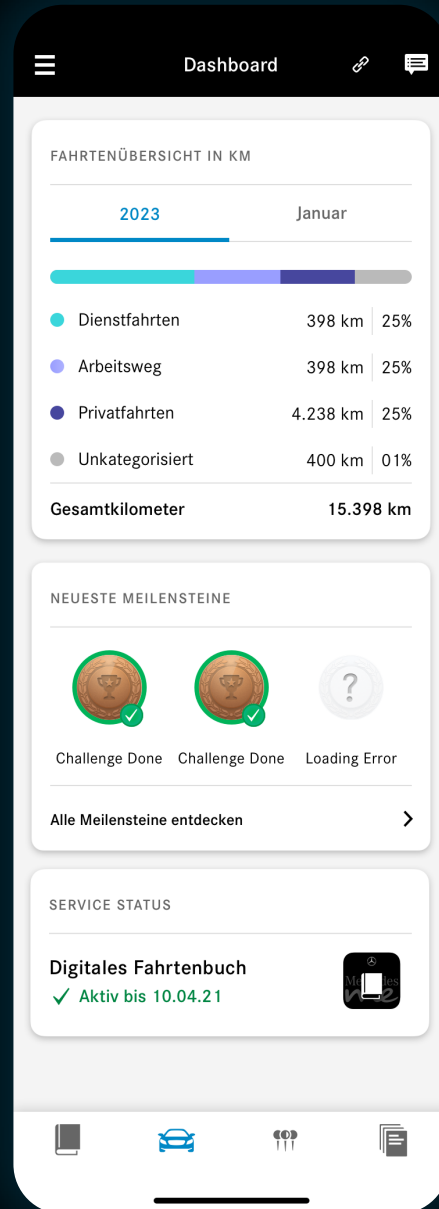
Dashboard

FAHRTENÜBERSICHT IN KM

2023 Januar

| | | |
|---|---|---|
| Dienstfahrten | 398 km | 25% |
| Arbeitsweg | 398 km | 25% |
| Privatfahrten | 4.238 km | 25% |
| Unkategorisiert | 400 km | 01% |

Gesamtkilometer 15.398 km

NEUESTE MEILENSTEINE

Challenge Done Challenge Done Loading Error

Alle Meilensteine entdecken

SERVICE STATUS

Digitales Fahrtenbuch
Aktiv bis 10.04.21